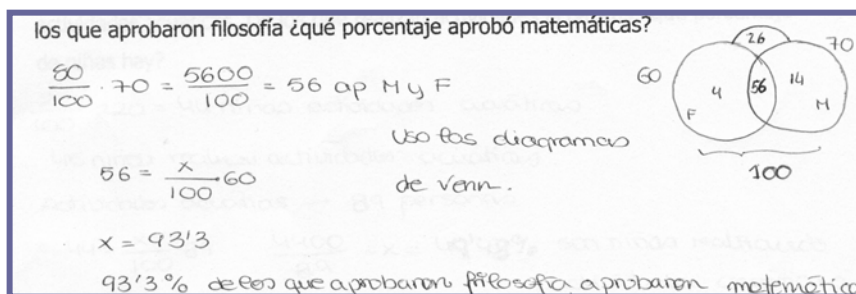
los que aprobaron filosofía ¿qué porcentaje aprobó matemáticas?

$\frac{80}{100} \cdot 70 = \frac{5600}{100} = 56$ ap M y F

Uso los diagramas de venn.

$56 = \frac{x}{100} \cdot 60$

$x = 93'3$

93'3 % de los que aprobaron filosofía aprobaron matemáticas

26
70
60
4
56
14
F
M
100